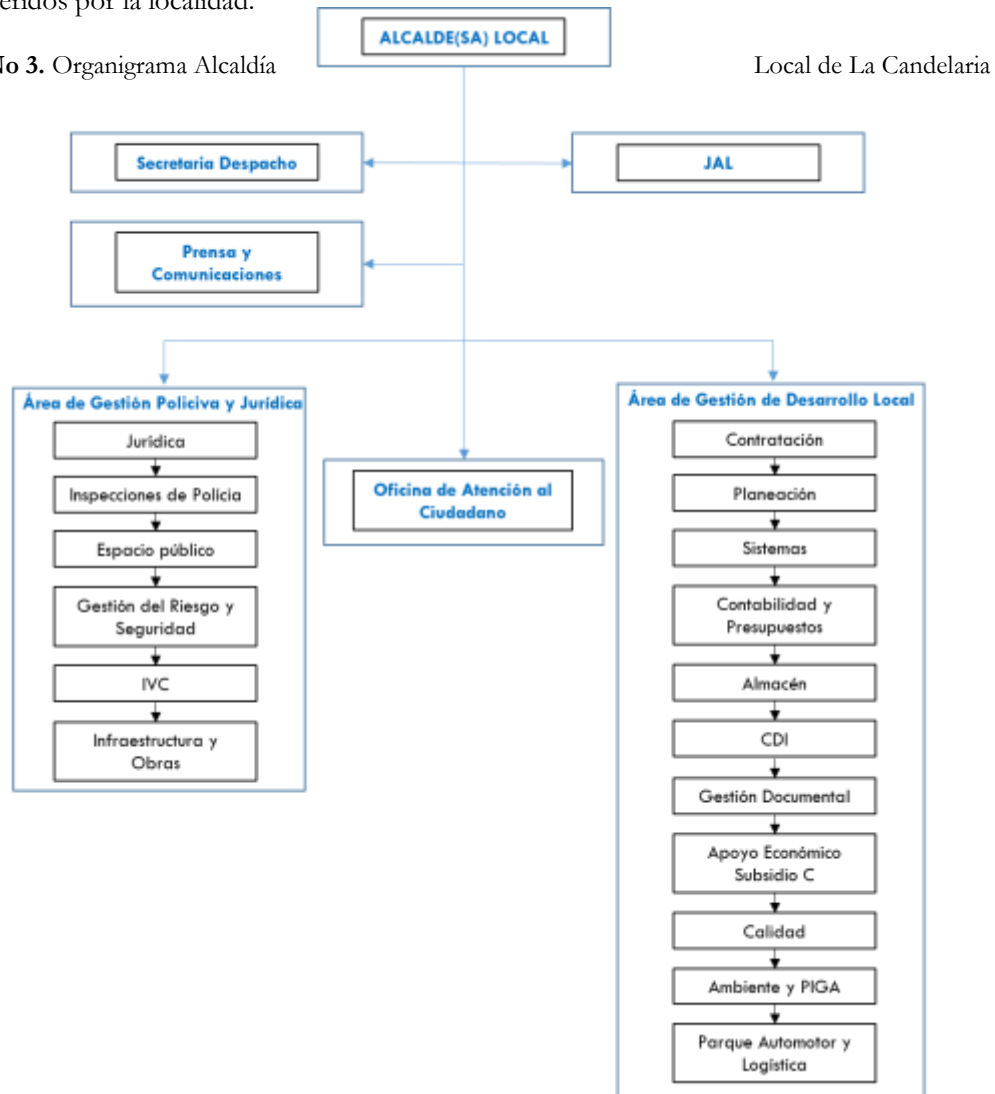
eridos por la localidad.

No 3. Organigrama Alcaldía Local de La Candelaria

ALCALDE(SA) LOCAL

Secretaria Despacho

JAL

Prensa y Comunicaciones

Área de Gestión Policiva y Jurídica

Jurídica

Inspecciones de Policía

Espacio público

Gestión del Riesgo y Seguridad

IVC

Infraestructura y Obras

Oficina de Atención al Ciudadano

Área de Gestión de Desarrollo Local

Contratación

Planeación

Sistemas

Contabilidad y Presupuestos

Almacén

CDI

Gestión Documental

Apoyo Económico Subsidio C

Calidad

Ambiente y PIGA

Parque Automotor y Logística